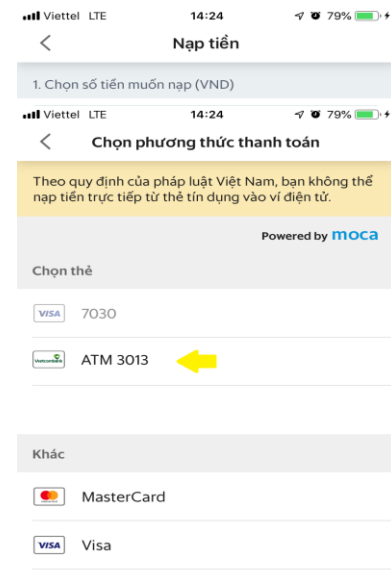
Viettel LTE 14:24 79%
<
Nạp tiền
1. Chọn số tiền muốn nạp (VND)
Viettel LTE 14:24 79%
<
Chọn phương thức thanh toán
Theo quy định của pháp luật Việt Nam, bạn không thể nạp tiền trực tiếp từ thẻ tín dụng vào ví điện tử.
Powered by moca
Chọn thẻ
VISA 7030
Vietcombank ATM 3013
Khác
MasterCard
VISA Visa